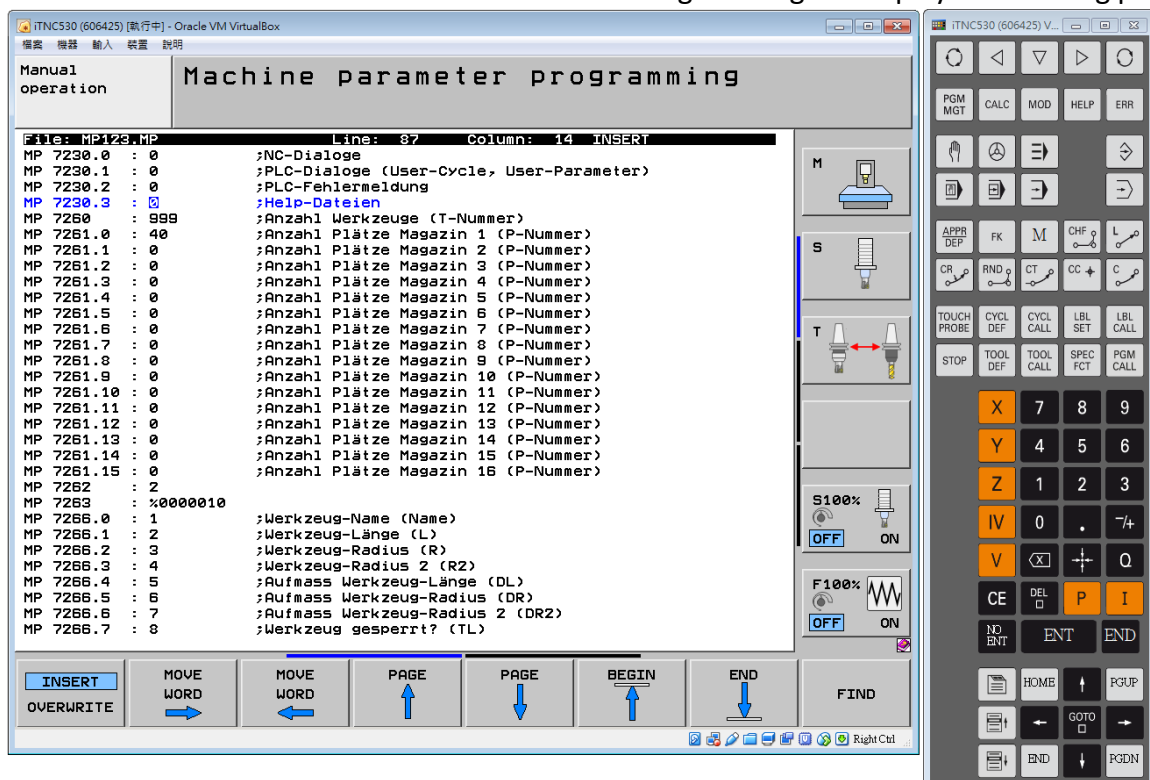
iTNC530 (606425) [執行中] - Oracle VM VirtualBox
檔案 機器 輸入 裝置 說明

Manual operation

Machine parameter programming

File: MP123.MP Line: 87 Column: 14 INSERT
MP 7230.0 : 0 ;NC-Dialoge
MP 7230.1 : 0 ;PLC-Dialoge (User-Cycle, User-Parameter)
MP 7230.2 : 0 ;PLC-Fehlermeldung
MP 7230.3 : 0 ;Help-Dateien
MP 7260 : 999 ;Anzahl Werkzeuge (T-Nummer)
MP 7261.0 : 40 ;Anzahl Plätze Magazin 1 (P-Nummer)
MP 7261.1 : 0 ;Anzahl Plätze Magazin 2 (P-Nummer)
MP 7261.2 : 0 ;Anzahl Plätze Magazin 3 (P-Nummer)
MP 7261.3 : 0 ;Anzahl Plätze Magazin 4 (P-Nummer)
MP 7261.4 : 0 ;Anzahl Plätze Magazin 5 (P-Nummer)
MP 7261.5 : 0 ;Anzahl Plätze Magazin 6 (P-Nummer)
MP 7261.6 : 0 ;Anzahl Plätze Magazin 7 (P-Nummer)
MP 7261.7 : 0 ;Anzahl Plätze Magazin 8 (P-Nummer)
MP 7261.8 : 0 ;Anzahl Plätze Magazin 9 (P-Nummer)
MP 7261.9 : 0 ;Anzahl Plätze Magazin 10 (P-Nummer)
MP 7261.10 : 0 ;Anzahl Plätze Magazin 11 (P-Nummer)
MP 7261.11 : 0 ;Anzahl Plätze Magazin 12 (P-Nummer)
MP 7261.12 : 0 ;Anzahl Plätze Magazin 13 (P-Nummer)
MP 7261.13 : 0 ;Anzahl Plätze Magazin 14 (P-Nummer)
MP 7261.14 : 0 ;Anzahl Plätze Magazin 15 (P-Nummer)
MP 7261.15 : 0 ;Anzahl Plätze Magazin 16 (P-Nummer)
MP 7262 : 2
MP 7263 : %0000010
MP 7266.0 : 1 ;Werkzeug-Name (Name)
MP 7266.1 : 2 ;Werkzeug-Länge (L)
MP 7266.2 : 3 ;Werkzeug-Radius (R)
MP 7266.3 : 4 ;Werkzeug-Radius 2 (R2)
MP 7266.4 : 5 ;Aufmass Werkzeug-Länge (DL)
MP 7266.5 : 6 ;Aufmass Werkzeug-Radius (DR)
MP 7266.6 : 7 ;Aufmass Werkzeug-Radius 2 (DR2)
MP 7266.7 : 8 ;Werkzeug gesperrt? (TL)

M
S
T
S100%
OFF ON
F100%
OFF ON

INSERT
OVERWRITE
MOVE WORD
MOVE WORD
PAGE
PAGE
BEGIN
END
FIND

Right Ctrl

iTNC530 (606425) V...
PGM MGT CALC MOD HELP ERR
APPR DEP FK M CHF L
CR RND CT CC C
TOUCH PROBE CYCL DEF CYCL CALL LBL SET LBL CALL
STOP TOOL DEF TOOL CALL SPEC FCT PGM CALL
X 7 8 9
Y 4 5 6
Z 1 2 3
IV 0 . -/+
V Q
CE DEL P I
NO ENT ENT END
HOME PGUP
GOTO
END PGDN